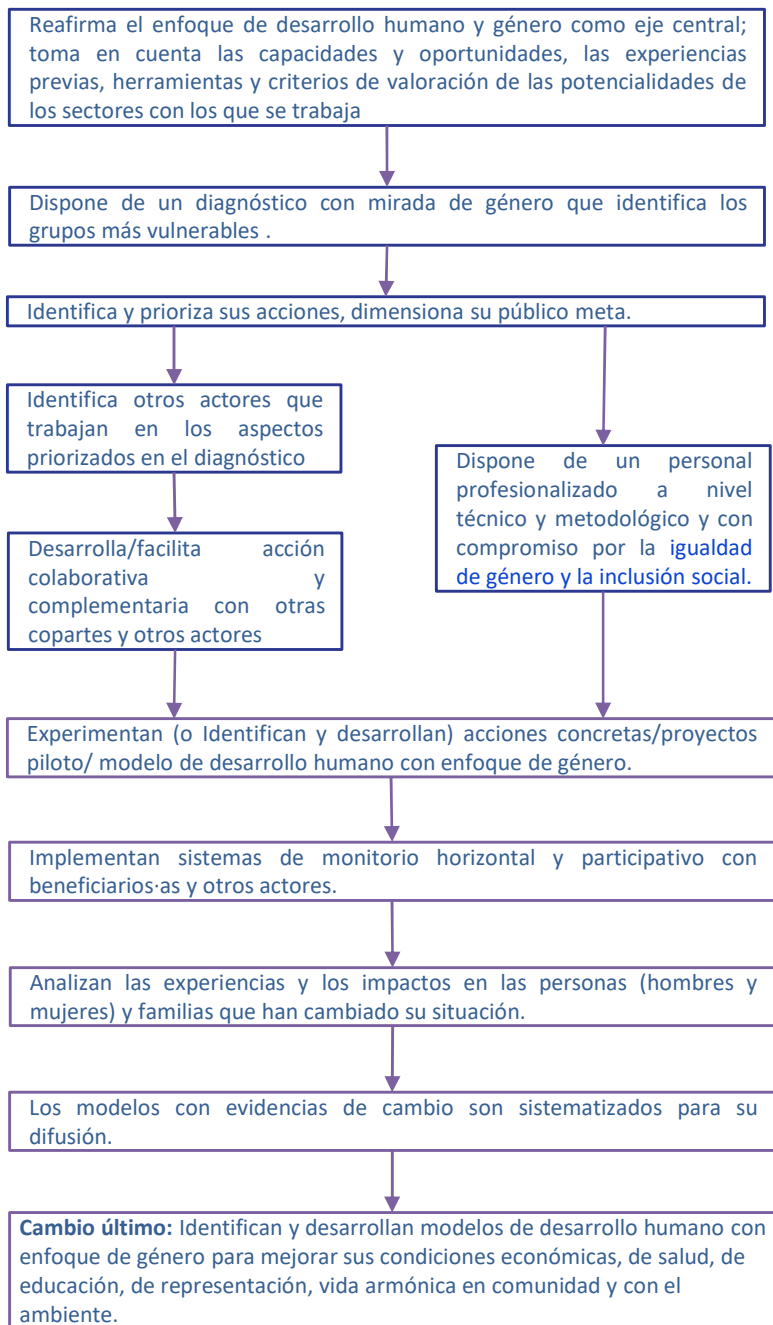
Reafirma el enfoque de desarrollo humano y género como eje central; toma en cuenta las capacidades y oportunidades, las experiencias previas, herramientas y criterios de valoración de las potencialidades de los sectores con los que se trabaja

Dispone de un diagnóstico con mirada de género que identifica los grupos más vulnerables .

Identifica y prioriza sus acciones, dimensiona su público meta.

Identifica otros actores que trabajan en los aspectos priorizados en el diagnóstico

Desarrolla/facilita acción colaborativa y complementaria con otras copartes y otros actores

Dispone de un personal profesionalizado a nivel técnico y metodológico y con compromiso por la igualdad de género y la inclusión social.

Experimentan (o Identifican y desarrollan) acciones concretas/proyectos piloto/ modelo de desarrollo humano con enfoque de género.

Implementan sistemas de monitorio horizontal y participativo con beneficiarios·as y otros actores.

Analizan las experiencias y los impactos en las personas (hombres y mujeres) y familias que han cambiado su situación.

Los modelos con evidencias de cambio son sistematizados para su difusión.

**Cambio último:** Identifican y desarrollan modelos de desarrollo humano con enfoque de género para mejorar sus condiciones económicas, de salud, de educación, de representación, vida armónica en comunidad y con el ambiente.